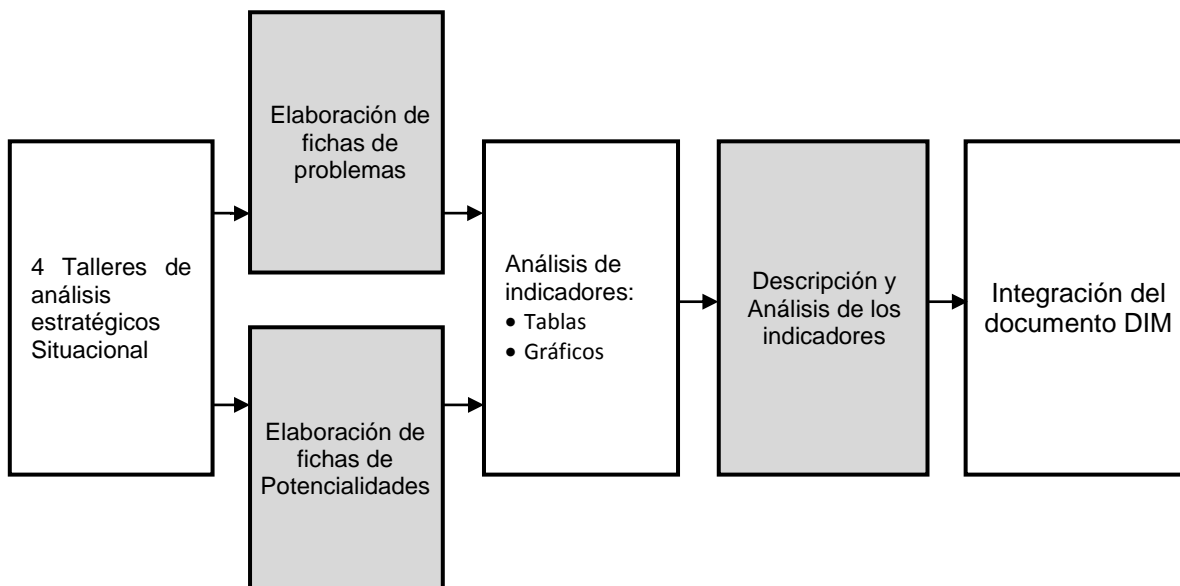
4 Talleres de análisis estratégicos Situacional

Elaboración de fichas de problemas

Elaboración de fichas de Potencialidades

Análisis de indicadores:
- Tablas
- Gráficos

Descripción y Análisis de los indicadores

Integración del documento DIM